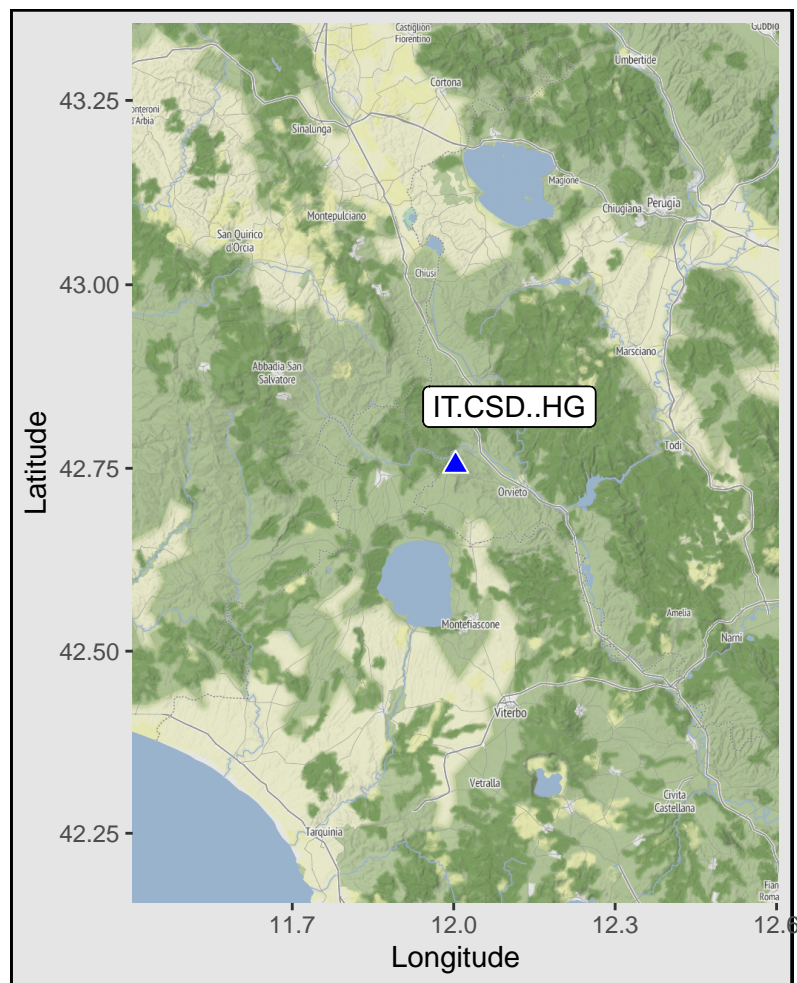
Castiglion Fiorentino
Gubbio
Umbertide
Cortona
Monteroni d'Arbia
Sinalunga
Magione
Chiugiana
Perugia
Montepulciano
San Quirico d'Orcia
Chiusi
Marsciano
Abbadia San Salvatore
IT.CSD..HG
Todi
Orvieto
Montefiascone
Amelia
Narni
Viterbo
Vetralla
Civita Castellana
Tarquinia
Fian Roma

43.25
43.00
42.75
42.50
42.25
Latitude

11.7
12.0
12.3
12.6
Longitude